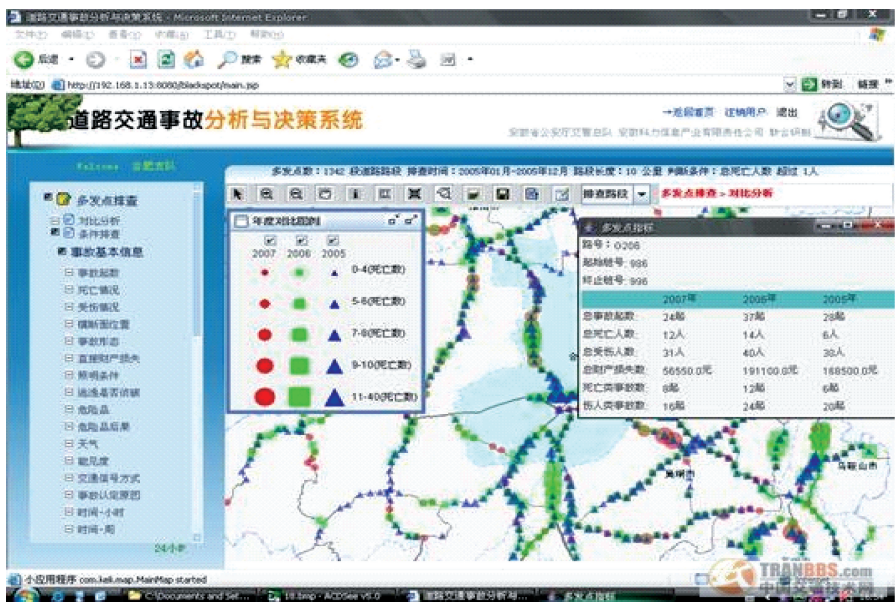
道路交通事故分析与决策系统 - Microsoft Internet Explorer

文件(F) 编辑(E) 查看(V) 收藏(A) 工具(T) 帮助(H)

后退 搜索 收藏夹

地址(D) http://192.168.1.13:8080/blackspot/main.jsp

转到 链接

道路交通事故分析与决策系统

→返回首页 注销用户 退出

安徽省公安厅交警总队 安徽科力信息产业有限责任公司 联合研制

Welcome 合肥支队

多发点数：1342 段道路路段 排查时间：2005年01月~2005年12月 路段长度：10 公里 判断条件：总死亡人数 超过 1人

排查路段 多发点排查 > 对比分析

多发点排查
对比分析
条件排查
事故基本信息
事故起数
死亡情况
受伤情况
横断面位置
事故形态
直接财产损失
照明条件
逃逸是否侦破
危险品
危险品后果
天气
能见度
交通信号方式
事故认定原因
时间-小时
时间-周

24小时

年度对比图例

2007 2006 2005

0-4(死亡数)
5-6(死亡数)
7-8(死亡数)
9-10(死亡数)
11-40(死亡数)

多发点指标

路号：G206
起始桩号：986
终止桩号：996

| | 2007年 | 2006年 | 2005年 |
|---|---|---|---|
| 总事故起数： | 24起 | 37起 | 28起 |
| 总死亡人数： | 12人 | 14人 | 6人 |
| 总受伤人数： | 31人 | 40人 | 38人 |
| 总财产损失数： | 56550.0元 | 191100.0元 | 168500.0元 |
| 死亡类事故数： | 8起 | 12起 | 6起 |
| 伤人类事故数： | 16起 | 24起 | 20起 |

马鞍山市

小应用程序 com.keli.map.MainMap started

C:\Documents and Set... 18.bmp - ACDSee v5.0 道路交通事故分析与... 多发点指标

TRANBBS.com